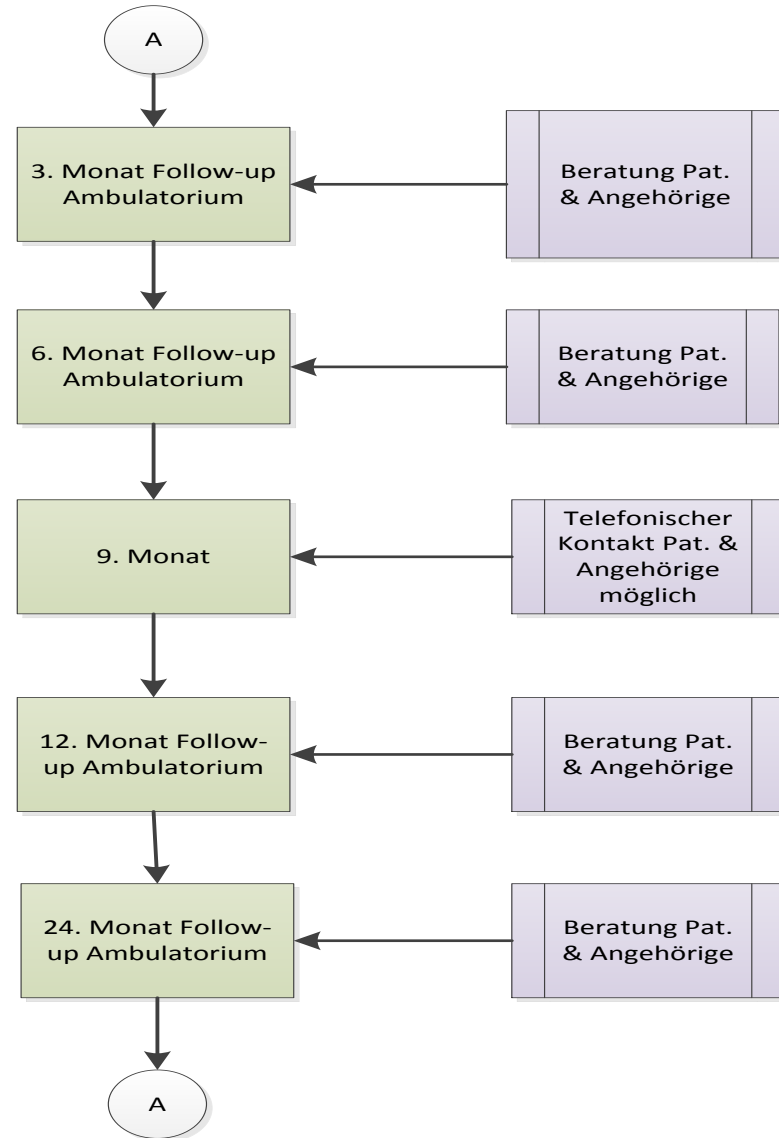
A

3. Monat Follow-up Ambulatorium

Beratung Pat. & Angehörige

6. Monat Follow-up Ambulatorium

Beratung Pat. & Angehörige

9. Monat

Telefonischer Kontakt Pat. & Angehörige möglich

12. Monat Follow-up Ambulatorium

Beratung Pat. & Angehörige

24. Monat Follow-up Ambulatorium

Beratung Pat. & Angehörige

A